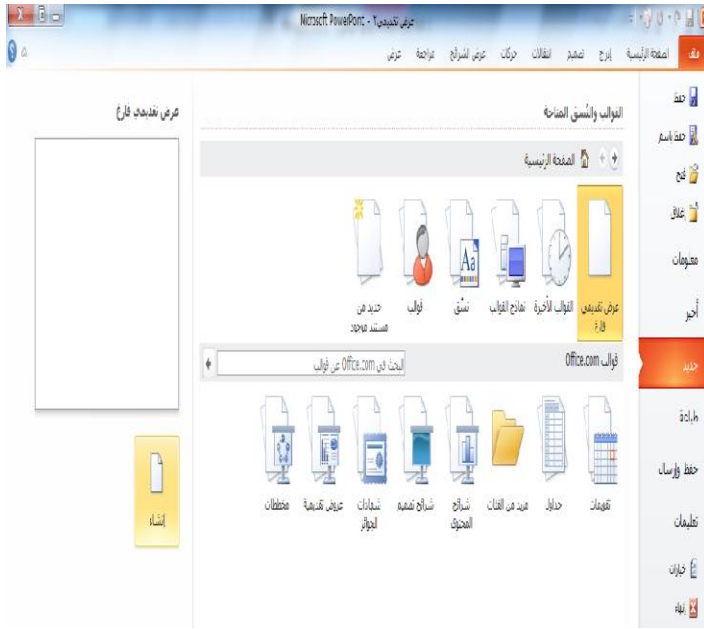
عرض تقديمي 1 - Microsoft PowerPoint

ملف الصفحة الرئيسية إدراج تصميم انتقالات حركات عرض الشرائح مراجعة عرض

حفظ
حفظ باسم
فتح
إغلاق
معلومات
أخير
جديد
طباعة
حفظ وإرسال
تعليمات
خيارات
إنهاء

القوالب والنُسق المتاحة

الصفحة الرئيسية

عرض تقديمي فارغ
القوالب الأخيرة
نماذج القوالب
نُسق
قوالب
جديد من مستند موجود

قوالب Office.com
البحث في Office.com عن قوالب

تقويمات
جداول
مزيد من الفئات
شرائح المحتوى
شرائح تصميم
شهادات الجوائز
عروض تقديمية
مخططات

عرض تقديمي فارغ

إنشاء